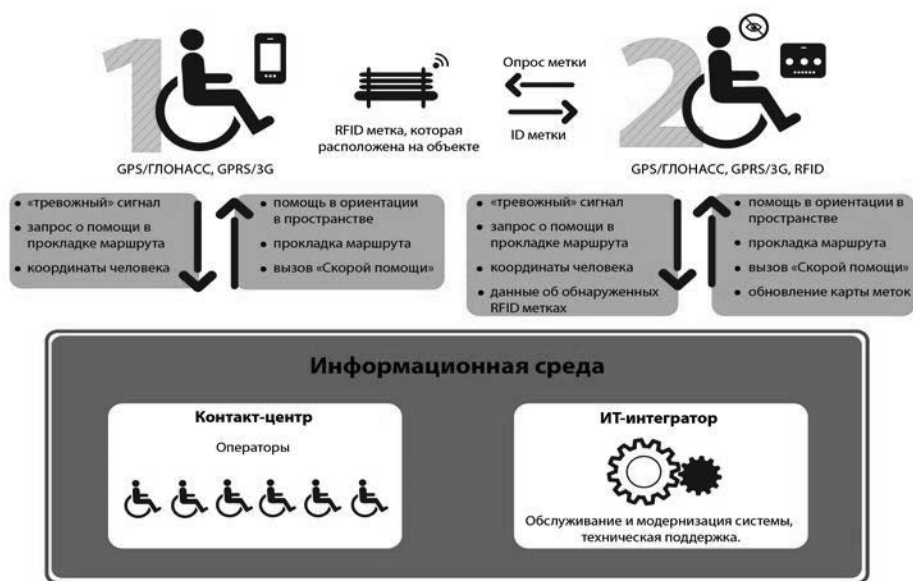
1

GPS/ГЛОНАСС, GPRS/3G

RFID метка, которая расположена на объекте

Опрос метки

ID метки

2

GPS/ГЛОНАСС, GPRS/3G, RFID

• «тревожный» сигнал
• запрос о помощи в прокладке маршрута
• координаты человека

• помощь в ориентации в пространстве
• прокладка маршрута
• вызов «Скорой помощи»

• «тревожный» сигнал
• запрос о помощи в прокладке маршрута
• координаты человека
• данные об обнаруженных RFID метках

• помощь в ориентации в пространстве
• прокладка маршрута
• вызов «Скорой помощи»
• обновление карты меток

Информационная среда

Контакт-центр

Операторы

ИТ-интегратор

Обслуживание и модернизация системы, техническая поддержка.